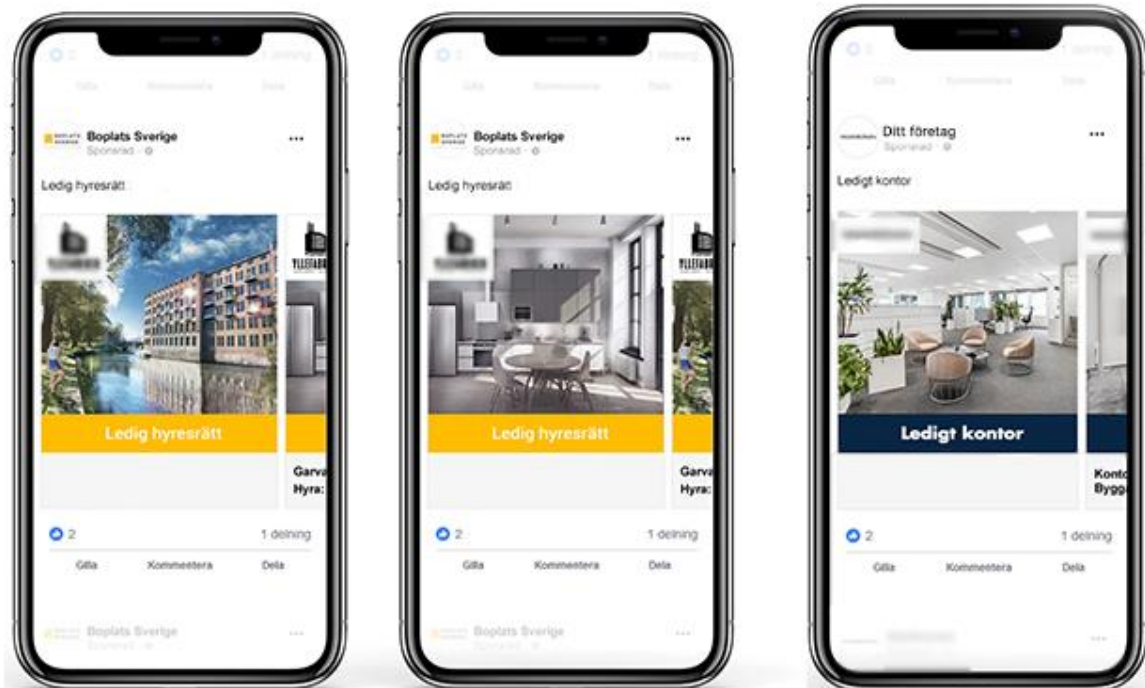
2 1 delning
Gilla Kommentera Dela

BOPLATS SVERIGE Boplats Sverige
Sponsrad ·
...

Ledig hyresrätt

Ledig hyresrätt

Garva
Hyra:

2 1 delning
Gilla Kommentera Dela

Boplats Sverige
Sponsrad

2 1 delning
Gilla Kommentera Dela

BOPLATS SVERIGE Boplats Sverige
Sponsrad ·
...

Ledig hyresrätt

Ledig hyresrätt

Garva
Hyra:

2 1 delning
Gilla Kommentera Dela

Boplats Sverige

2 1 delning
Gilla Kommentera Dela

Ditt företag
Sponsrad ·
...

Ledigt kontor

Ledigt kontor

Konto
Bygg

2 1 delning
Gilla Kommentera Dela